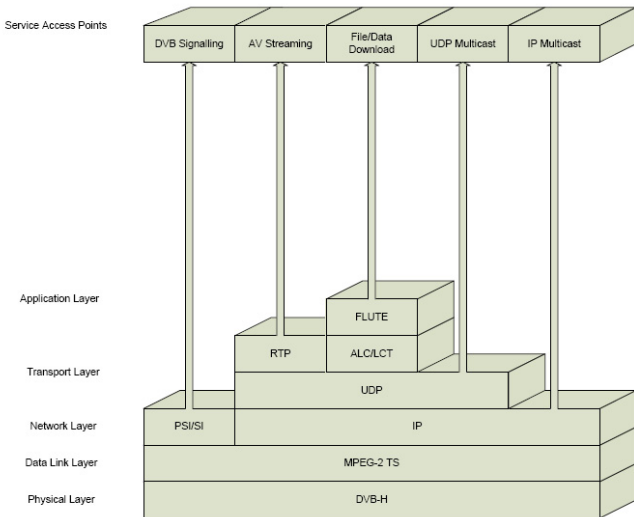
Service Access Points

DVB Signalling
AV Streaming
File/Data Download
UDP Multicast
IP Multicast

Application Layer

FLUTE

RTP
ALC/LCT

Transport Layer

UDP

Network Layer
PSI/SI
IP

Data Link Layer
MPEG-2 TS

Physical Layer
DVB-H